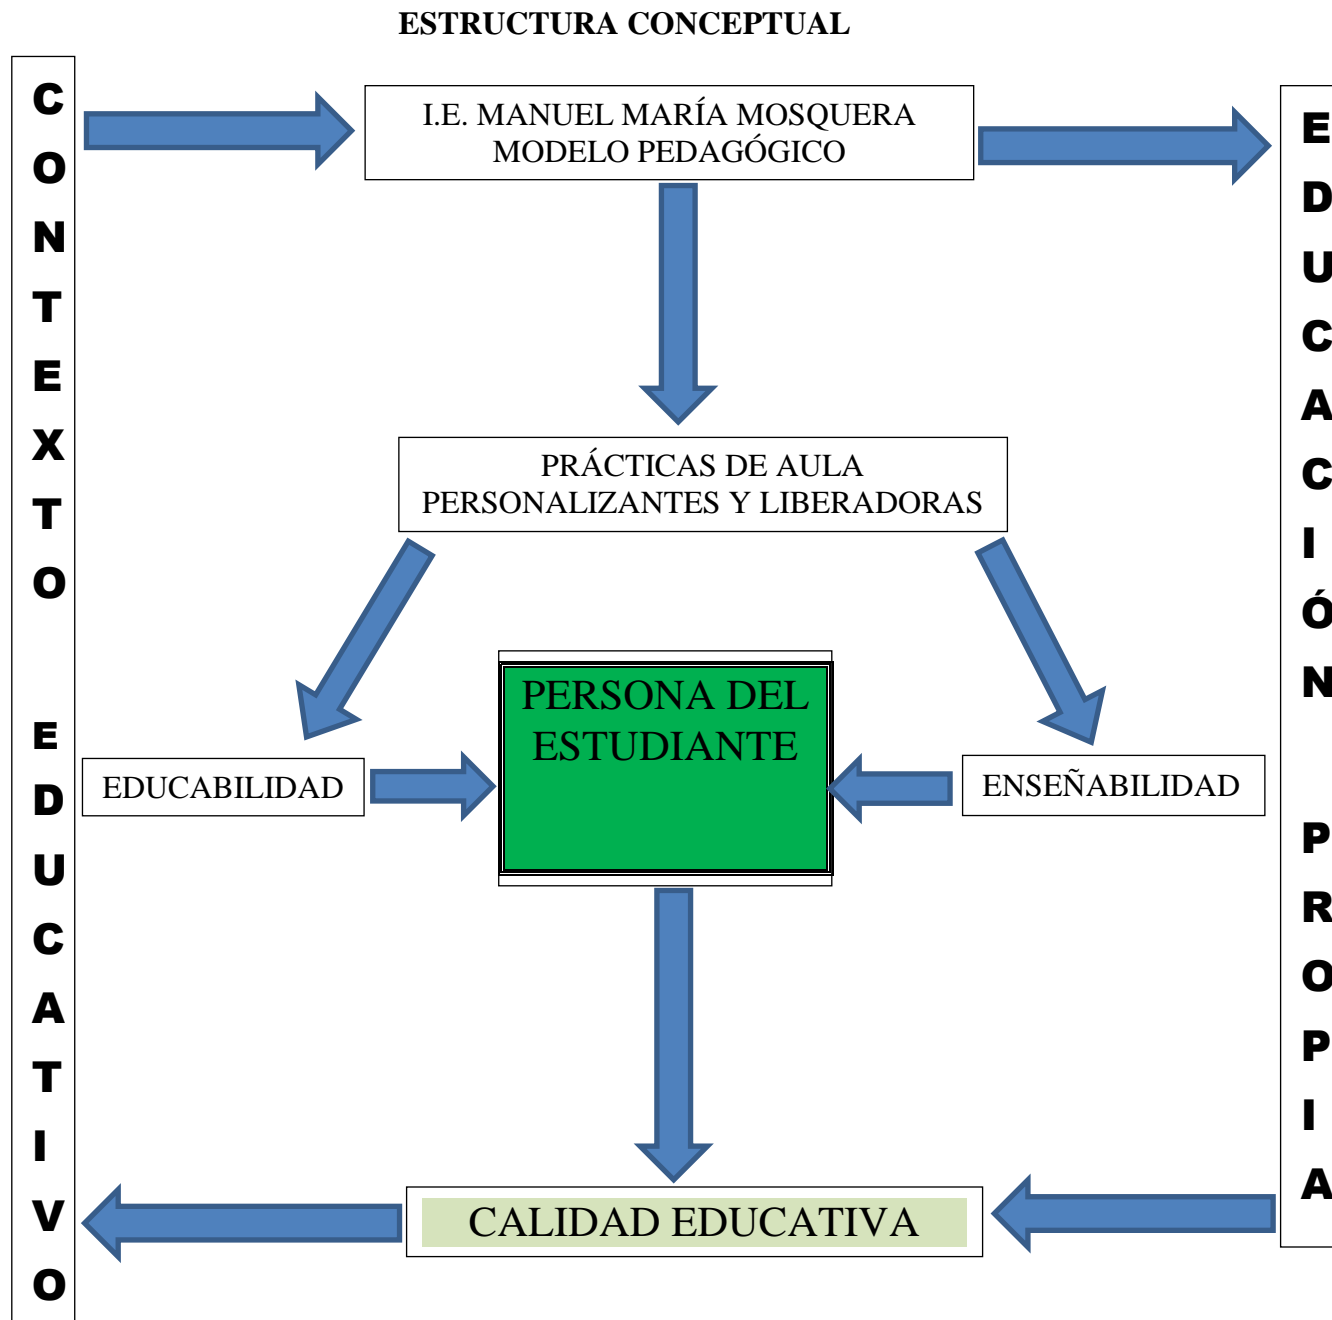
ESTRUCTURA CONCEPTUAL

CONTEXTO EDUCATIVO

I.E. MANUEL MARÍA MOSQUERA
MODELO PEDAGÓGICO

EDUCACIÓN PROPIA

PRÁCTICAS DE AULA
PERSONALIZANTES Y LIBERADORAS

PERSONA DEL ESTUDIANTE

EDUCABILIDAD

ENSEÑABILIDAD

CALIDAD EDUCATIVA